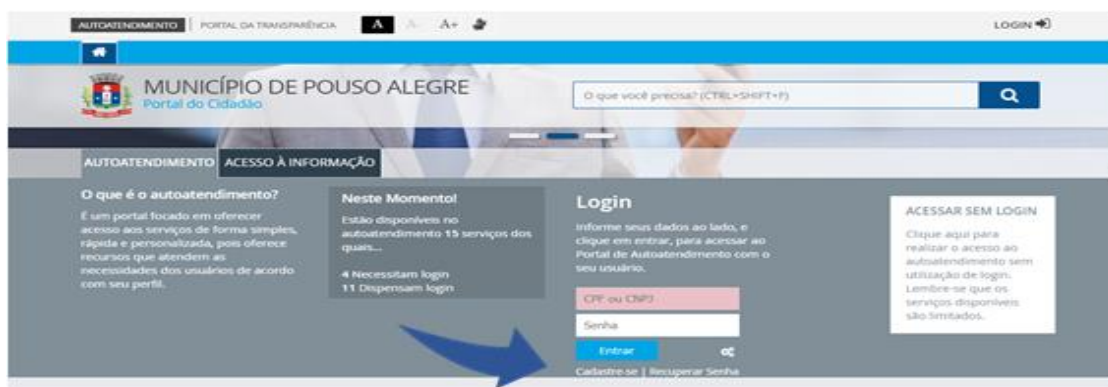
AUTOATENDIMENTO | PORTAL DA TRANSPARÊNCIA A A A+

LOGIN

MUNICÍPIO DE POUSO ALEGRE
Portal do Cidadão

O que você precisa? (CTRL+SHIFT+F)

AUTOATENDIMENTO ACESSO À INFORMAÇÃO

O que é o autoatendimento?

É um portal focado em oferecer acesso aos serviços de forma simples, rápida e personalizada, pois oferece recursos que atendem as necessidades dos usuários de acordo com seu perfil.

Neste Momento!

Estão disponíveis no autoatendimento 15 serviços dos quais...

4 Necessitam login
11 Dispensam login

Login

Informe seus dados ao lado, e clique em entrar, para acessar ao Portal de Autoatendimento com o seu usuário.

CPF ou CNPJ

Senha

Entrar

Cadastre-se | Recuperar Senha

ACESSAR SEM LOGIN

Clique aqui para realizar o acesso ao autoatendimento sem utilização de login. Lembre-se que os serviços disponíveis são limitados.